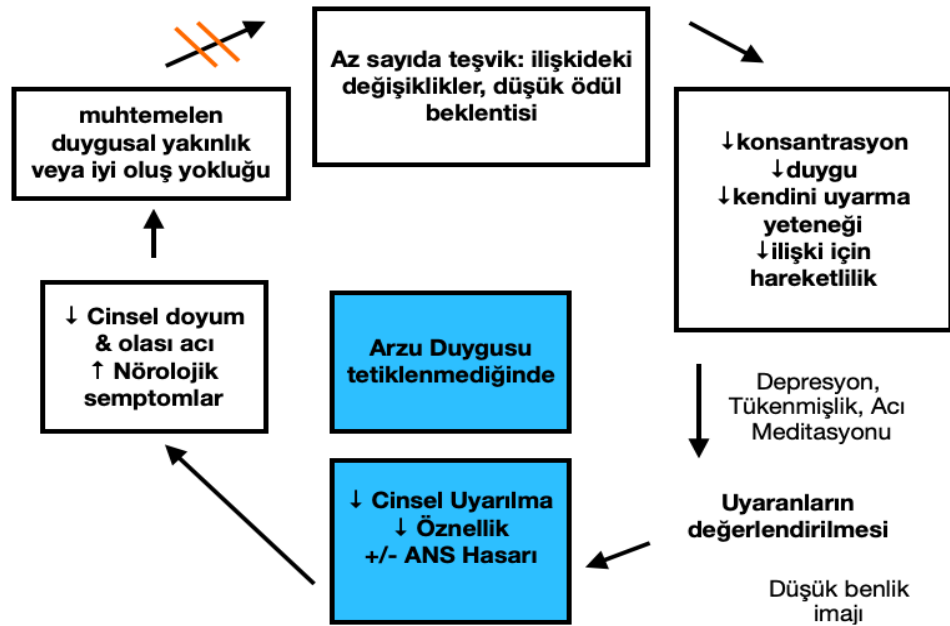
Az sayıda teşvik: ilişkideki değişiklikler, düşük ödül beklentisi

↓konsantrasyon
↓duygu
↓kendini uyarma yeteneği
↓ilişki için hareketlilik

Depresyon, Tükenmişlik, Acı Meditasyonu

Uyaranların değerlendirilmesi

Düşük benlik imajı

↓ Cinsel Uyarılma
↓ Öznellik
+/- ANS Hasarı

Arzu Duygusu tetiklenmediğinde

↓ Cinsel doyum & olası acı
↑ Nörolojik semptomlar

muhtemelen duygusal yakınlık veya iyi oluş yokluğu